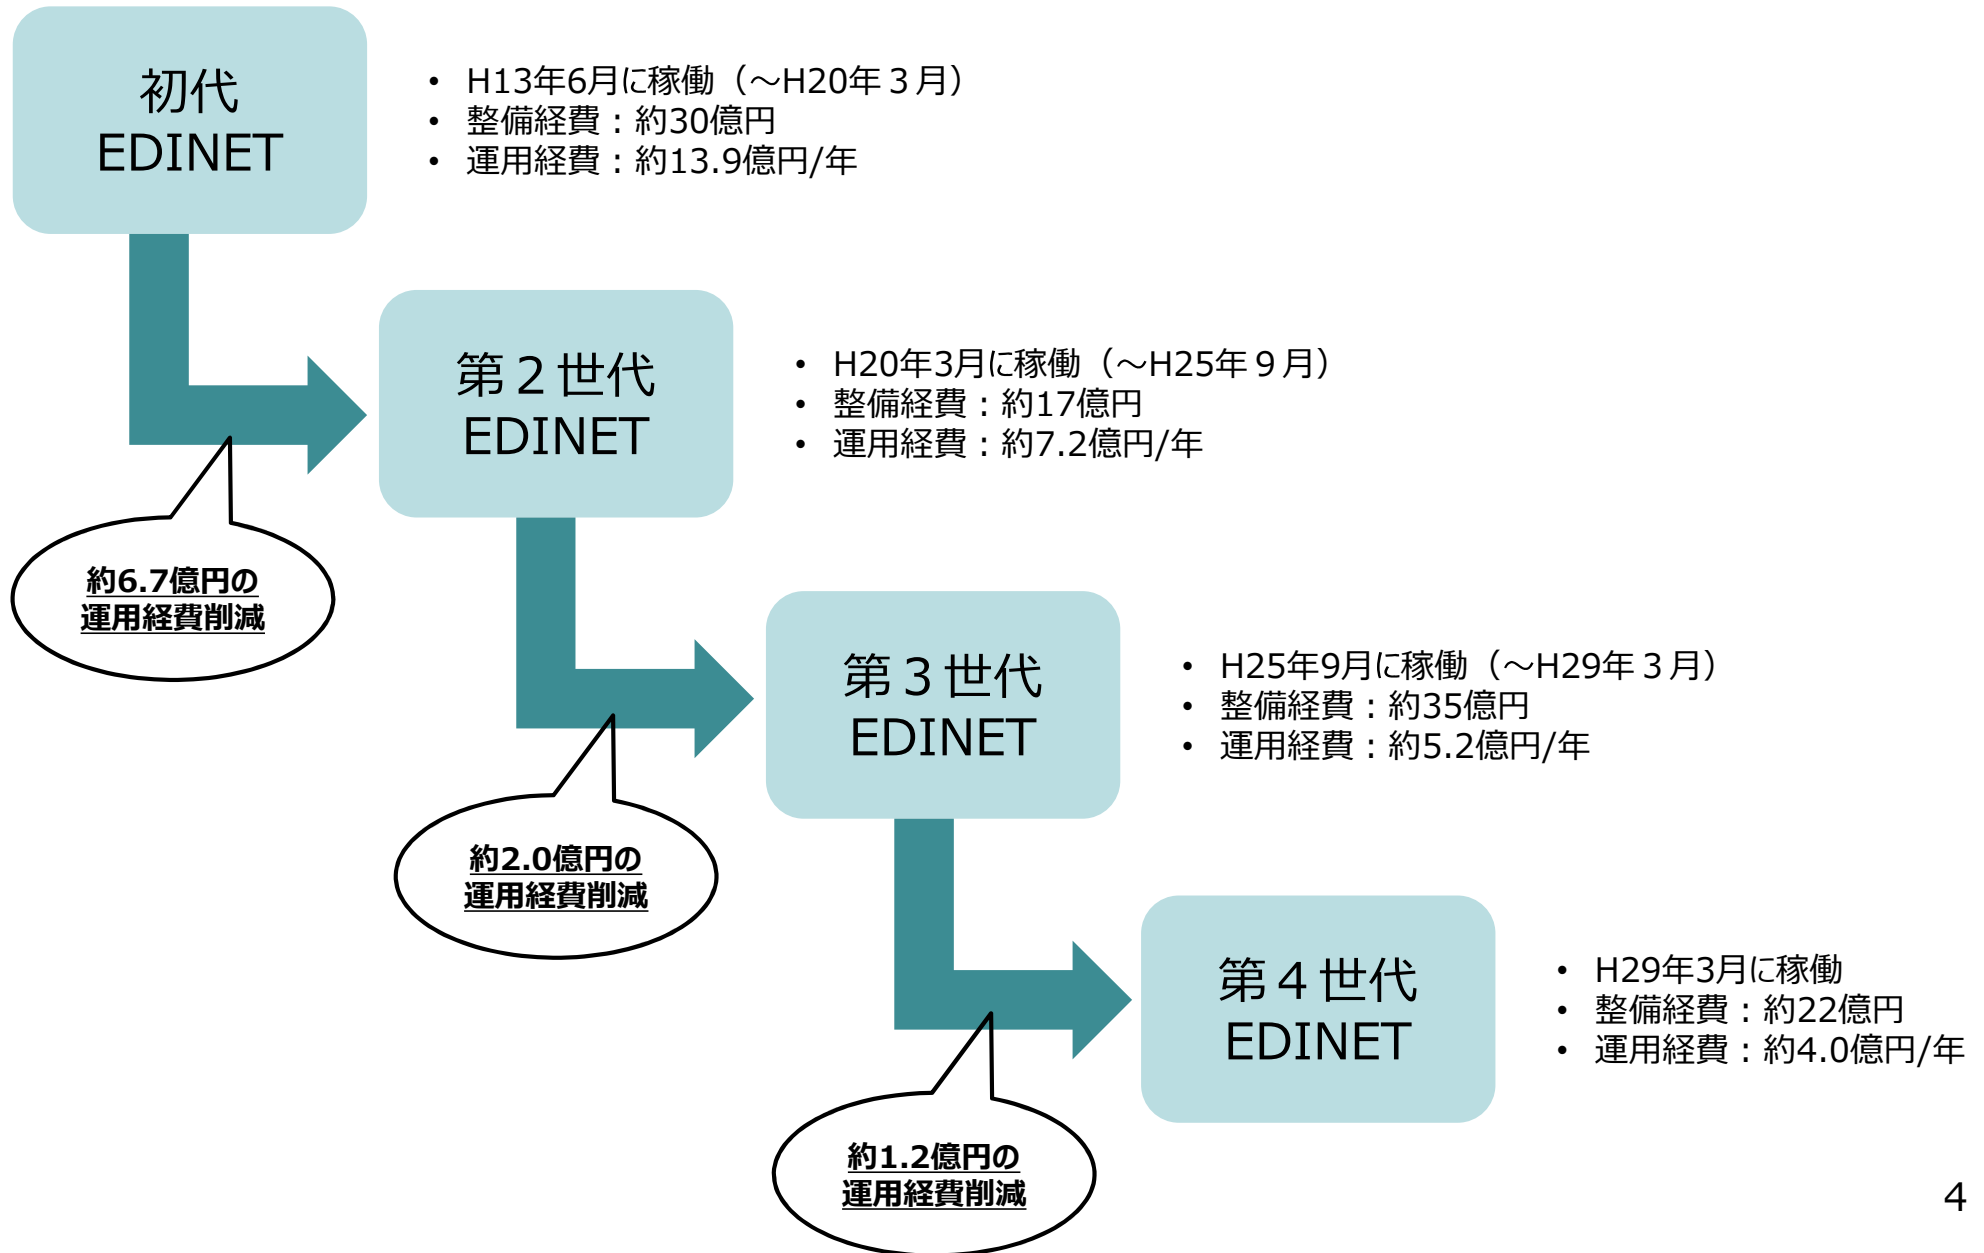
初代
EDINET

• H13年6月に稼働（～H20年３月）
• 整備経費：約30億円
• 運用経費：約13.9億円/年

第２世代
EDINET

約6.7億円の
運用経費削減

• H20年3月に稼働（～H25年９月）
• 整備経費：約17億円
• 運用経費：約7.2億円/年

第３世代
EDINET

約2.0億円の
運用経費削減

• H25年9月に稼働（～H29年３月）
• 整備経費：約35億円
• 運用経費：約5.2億円/年

第４世代
EDINET

約1.2億円の
運用経費削減

• H29年3月に稼働
• 整備経費：約22億円
• 運用経費：約4.0億円/年

4